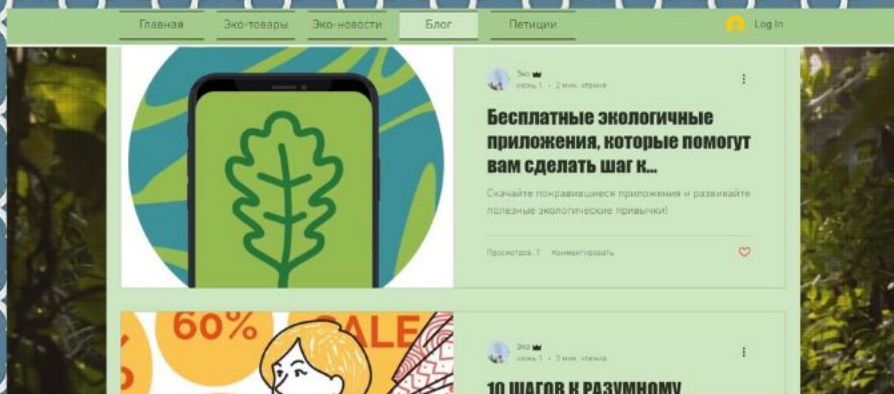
Главная
Эко-товары
Эко-новости
Блог
Петиции
Log In

Эко
июнь 1 • 2 мин. чтения

Бесплатные экологичные приложения, которые помогут вам сделать шаг к...

Скачайте понравившиеся приложения и развивайте полезные экологические привычки!

Просмотров: 7
Комментировать

60%
SALE

Эко
июнь 1 • 3 мин. чтения

10 ШАГОВ К РАЗУМНОМУ